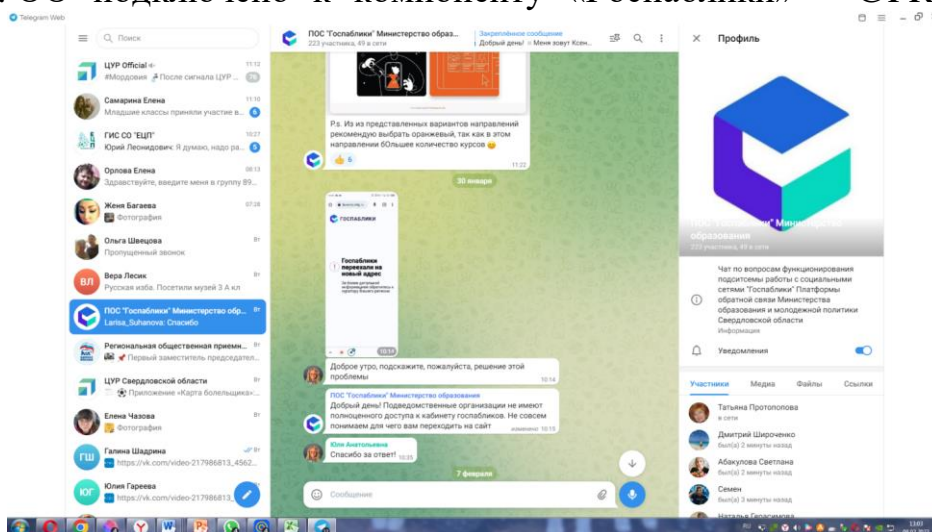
ОС подключено к компоненту «Госпаблики» ОТК

Telegram Web

Поиск

ЦУР Official
#Мордовия После сигнала ЦУР ...
11:12

Самарина Елена
Младшие классы приняли участие в...
11:10

ГИС СО "ЕЦП"
Юрий Леонидович: Я думаю, надо ра...
10:27

Орлова Елена
Здравствуйте, введите меня в группу 89...
08:13

Женя Багаева
Фотография
07:28

Ольга Швецова
Пропущенный звонок
Вт

Вера Лесик
Русская изба. Посетили музей 3 А кл
Вт

ПОС "Госпаблики" Министерство обр...
Larisa_Suhanova: Спасибо
Вт

Региональная общественная приемн...
Первый заместитель председател...
Вт

ЦУР Свердловской области
Приложение «Карта болельщика»...
Вт

Елена Чазова
Фотография
Вт

Галина Шадрина
https://vk.com/video-217986813_4562...
Вт

Юлия Гареева
https://vk.com/video-217986813_...

ПОС "Госпаблики" Министерство образ...
223 участника, 49 в сети

Закреплённое сообщение
Добрый день! Меня зовут Ксен...

P.s. Из из представленных вариантов направлений рекомендую выбрать оранжевый, так как в этом направлении бОльшее количество курсов
6
11:22

30 января

Госпаблики

Госпаблики переехали на новый адрес

10:14

Доброе утро, подскажите, пожалуйста, решение этой проблемы
10:14

ПОС "Госпаблики" Министерство образования
Добрый день! Подведомственные организации не имеют полноценного доступа к кабинету госпабликов. Не совсем понимаем для чего вам переходить на сайт
изменено 10:15

Юля Анатольевна
Спасибо за ответ!
10:25

7 февраля

Сообщение

Профиль

ПОС "Госпаблики" Министерство образования
223 участника, 49 в сети

Чат по вопросам функционирования подсистемы работы с социальными сетями "Госпаблики" Платформы обратной связи Министерства образования и молодежной политики Свердловской области
Информация

Уведомления

Участники Медиа Файлы Ссылки

Татьяна Протопопова
в сети

Дмитрий Широченко
был(а) 2 минуты назад

Абакулова Светлана
был(а) 3 минуты назад

Семен
был(а) 3 минуты назад

Наталья Герасимова